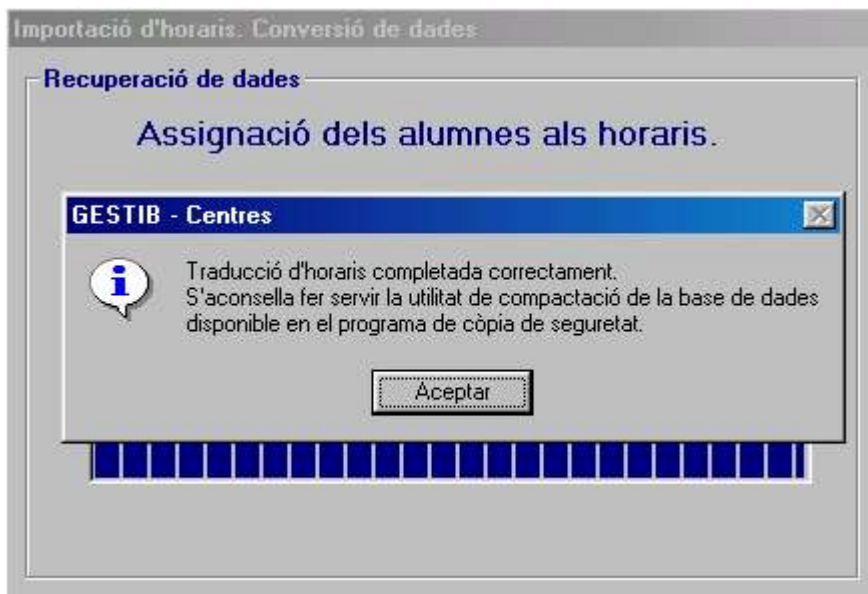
Importació d'horaris. Conversió de dades

Recuperació de dades

Assignació dels alumnes als horaris.

GESTIB - Centres

Traducció d'horaris completada correctament.
S'aconsella fer servir la utilitat de compactació de la base de dades disponible en el programa de còpia de seguretat.

Aceptar